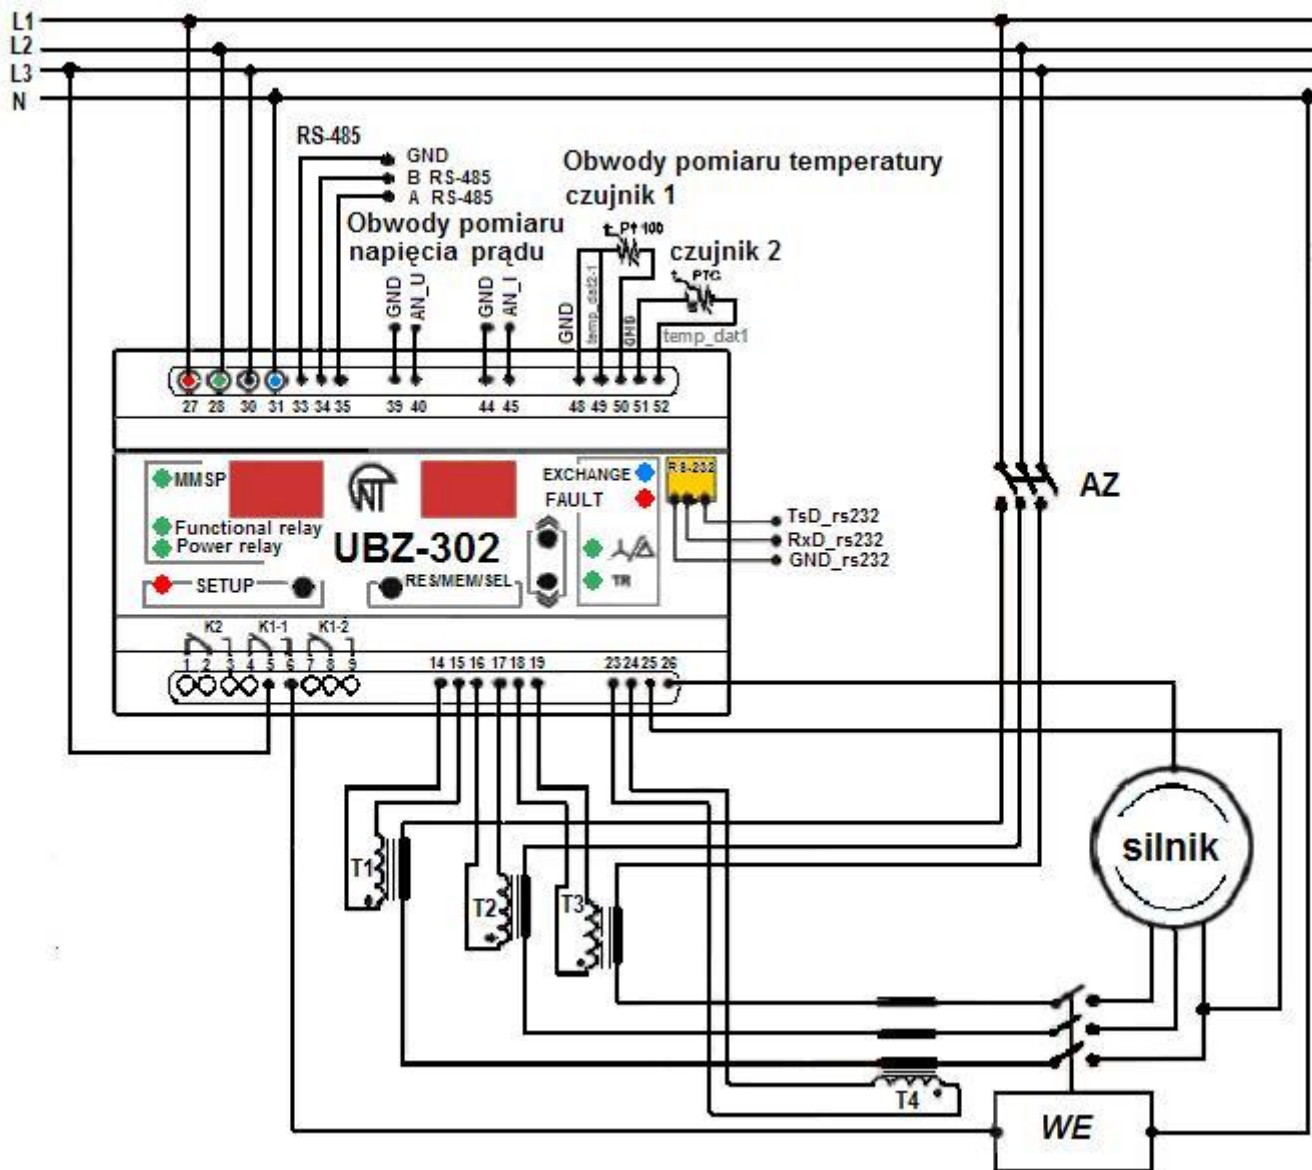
L1
L2
L3
N

RS-485
GND
B RS-485
A RS-485

Obwody pomiaru temperatury
czujnik 1
Pt 100
czujnik 2
PTC

Obwody pomiaru
napięcia prądu

GND
AN_U
GND
AN_I
GND
temp_dat2-1
GND
temp_dat1

27 28 30 31 33 34 35 39 40 44 45 48 49 50 51 52

MMSP
Functional relay
Power relay
SETUP
UBZ-302
RES/MEM/SEL
EXCHANGE
FAULT
TR
RS-232

TsD_rs232
RxD_rs232
GND_rs232

AZ

K2 K1-1 K1-2
1 2 3 4 5 6 7 8 9
14 15 16 17 18 19
23 24 25 26

silnik

T1
T2
T3
T4

WE